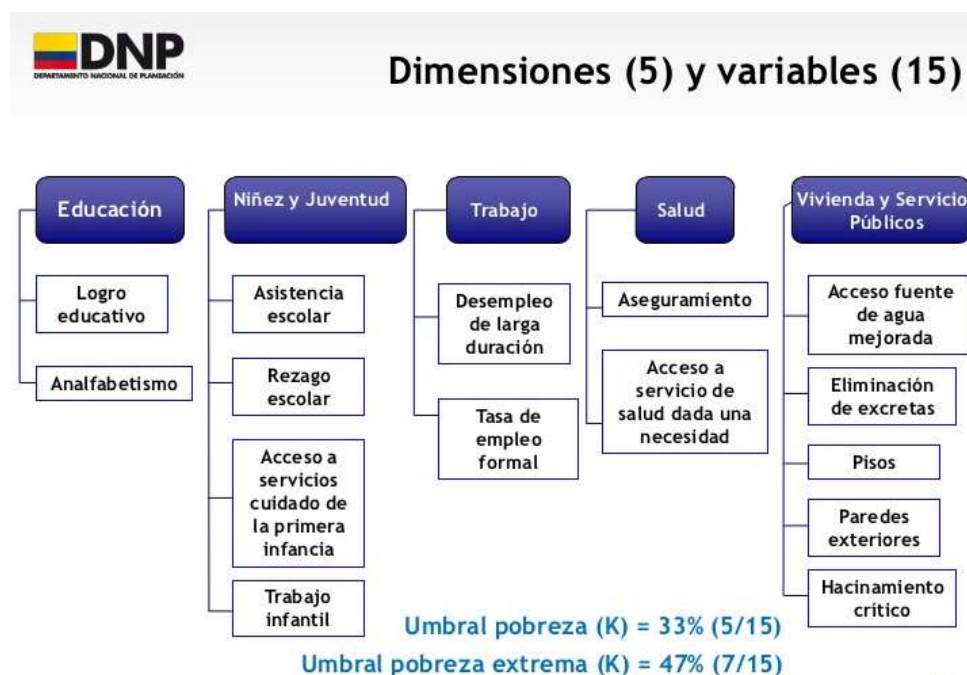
DNP
DEPARTAMENTO NACIONAL DE PLANEACIÓN

Dimensiones (5) y variables (15)

Educación

Logro educativo

Analfabetismo

Niñez y Juventud

Asistencia escolar

Rezago escolar

Acceso a servicios cuidado de la primera infancia

Trabajo infantil

Trabajo

Desempleo de larga duración

Tasa de empleo formal

Salud

Aseguramiento

Acceso a servicio de salud dada una necesidad

Vivienda y Servicio Públicos

Acceso fuente de agua mejorada

Eliminación de excretas

Pisos

Paredes exteriores

Hacinamiento crítico

Umbral pobreza (K) = 33% (5/15)

Umbral pobreza extrema (K) = 47% (7/15)